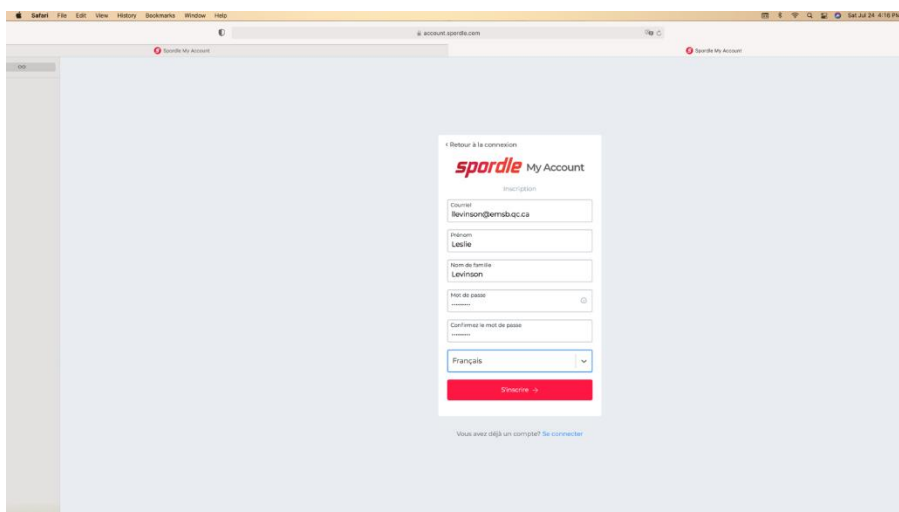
Safari File Edit View History Bookmarks Window Help

Sat Jul 24 4:16 PM

account.spordle.com

Spordle My Account

Spordle My Account

‹ Retour à la connexion

spordle My Account

Inscription

Courriel
llevinson@emsb.qc.ca

Prénom
Leslie

Nom de famille
Levinson

Mot de passe
•••••••••

Confirmez le mot de passe
•••••••••

Français

S'inscrire →

Vous avez déjà un compte? Se connecter